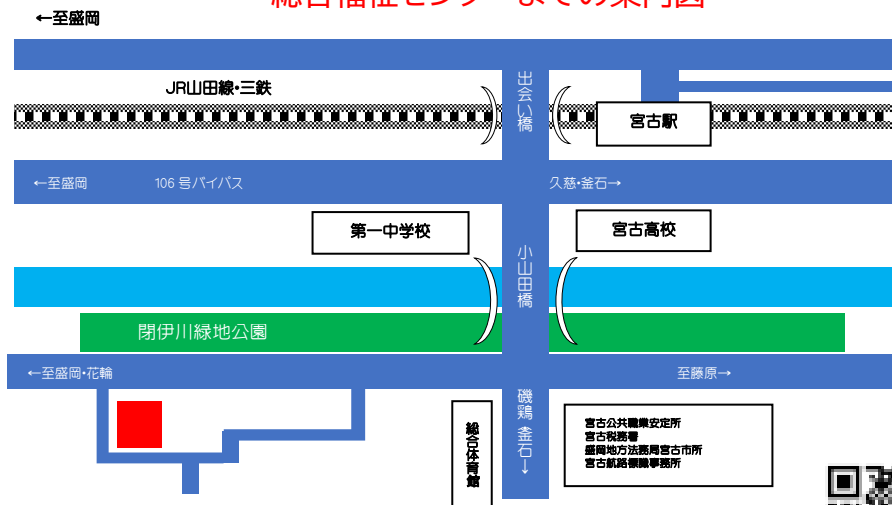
総合福祉センターまでの案内図

←至盛岡

JR山田線・三鉄

出会い橋

宮古駅

←至盛岡　106 号バイパス

久慈・釜石→

第一中学校

宮古高校

小山田橋

閉伊川緑地公園

←至盛岡・花輪

至藤原→

磯鶏 釜石↓

総合体育館

宮古公共職業安定所
宮古税務署
盛岡地方法務局宮古市所
宮古航路標識事務所